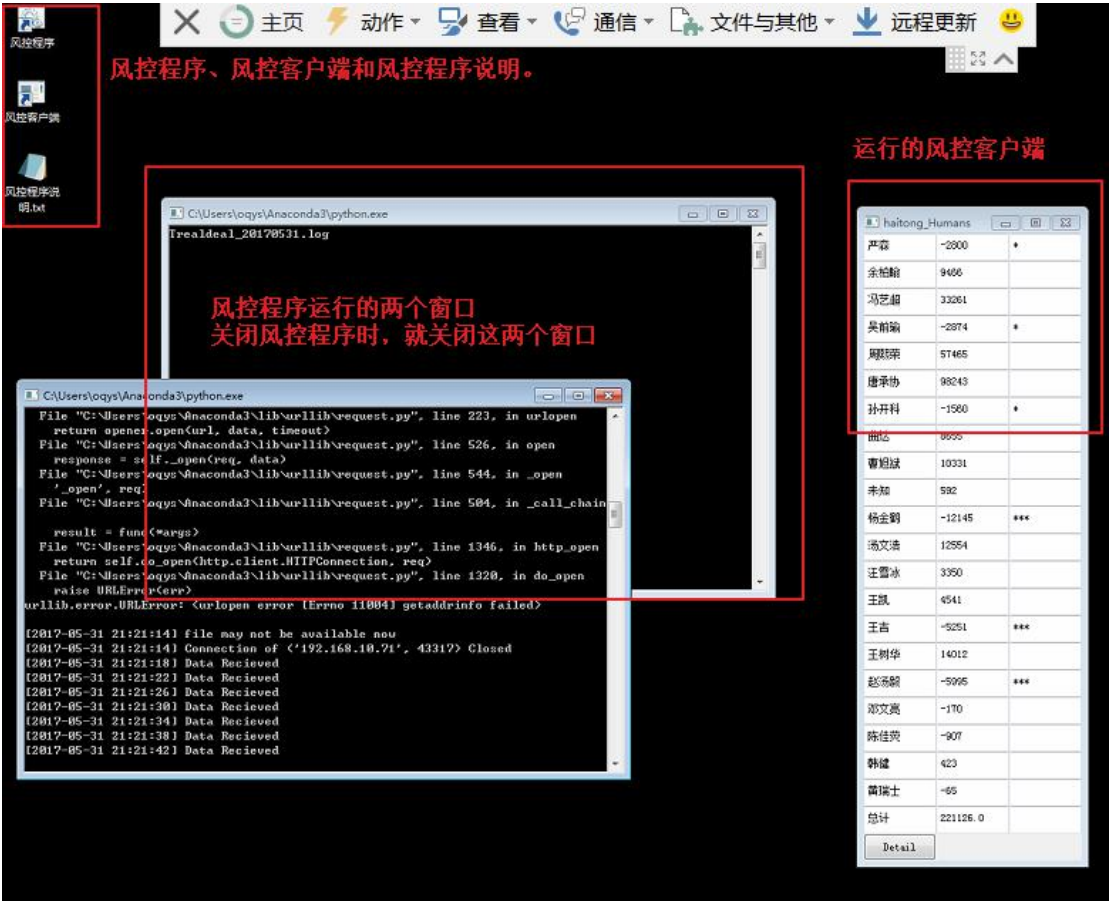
主页 动作 查看 通信 文件与其他 远程更新

风控程序
风控客户端
风控程序说明.txt

风控程序、风控客户端和风控程序说明。

运行的风控客户端

C:\Users\oqys\Anaconda3\python.exe
Trealdeal_20170531.log

风控程序运行的两个窗口
关闭风控程序时，就关闭这两个窗口

C:\Users\oqys\Anaconda3\python.exe
File "C:\Users\oqys\Anaconda3\lib\urllib\request.py", line 223, in urlopen
return opener.open(url, data, timeout)
File "C:\Users\oqys\Anaconda3\lib\urllib\request.py", line 526, in open
response = self._open(req, data)
File "C:\Users\oqys\Anaconda3\lib\urllib\request.py", line 544, in _open
'_open', req)
File "C:\Users\oqys\Anaconda3\lib\urllib\request.py", line 504, in _call_chain
result = func(*args)
File "C:\Users\oqys\Anaconda3\lib\urllib\request.py", line 1346, in http_open
return self.do_open(http.client.HTTPConnection, req)
File "C:\Users\oqys\Anaconda3\lib\urllib\request.py", line 1320, in do_open
raise URLError(err)
urllib.error.URLError: <urlopen error [Errno 11004] getaddrinfo failed>

[2017-05-31 21:21:14] file may not be available now
[2017-05-31 21:21:14] Connection of ('192.168.10.71', 43317) Closed
[2017-05-31 21:21:18] Data Recieved
[2017-05-31 21:21:22] Data Recieved
[2017-05-31 21:21:26] Data Recieved
[2017-05-31 21:21:30] Data Recieved
[2017-05-31 21:21:34] Data Recieved
[2017-05-31 21:21:38] Data Recieved
[2017-05-31 21:21:42] Data Recieved

haitong_Humans

| | | |
|---|---|---|
| 严森 | -2800 | * |
| 余柏翰 | 9486 | |
| 冯艺超 | 33261 | |
| 吴前瑜 | -2874 | * |
| 周颐荣 | 57465 | |
| 唐承协 | 98243 | |
| 孙开科 | -1580 | * |
| 曲达 | 8693 | |
| 曹旭斌 | 10331 | |
| 未知 | 592 | |
| 杨金鹤 | -12145 | *** |
| 汤文浩 | 12554 | |
| 汪雪冰 | 3350 | |
| 王凯 | 4541 | |
| 王吉 | -5251 | *** |
| 王树华 | 14012 | |
| 赵浩毅 | -5995 | *** |
| 邓文高 | -170 | |
| 陈佳荧 | -907 | |
| 韩健 | 423 | |
| 黄瑞士 | -65 | |
| 总计 | 221126.0 | |

Detail